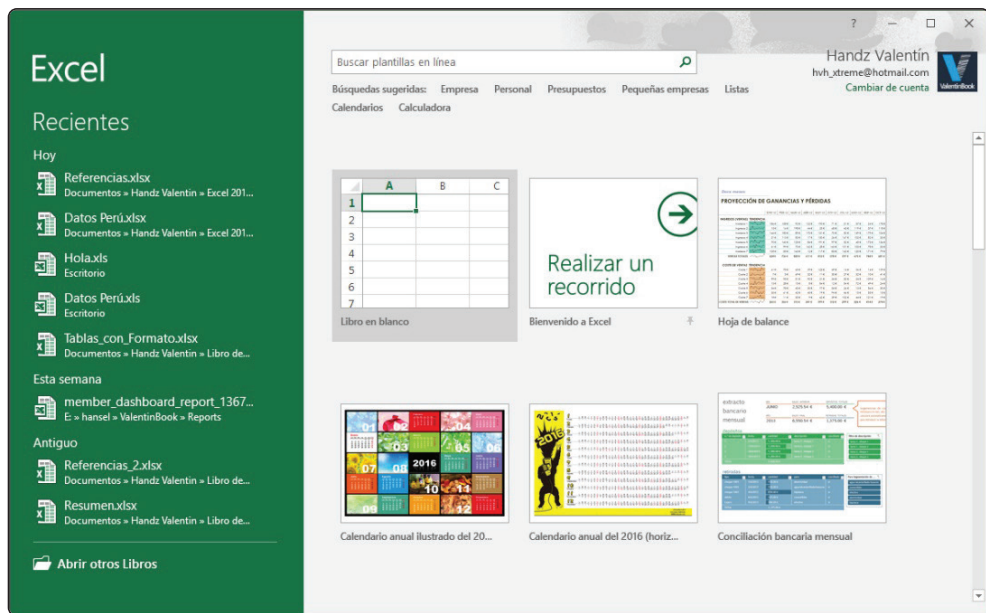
Excel

Recientes

Hoy

Referencias.xlsx
Documentos » Handz Valentin » Excel 201...

Datos Perú.xlsx
Documentos » Handz Valentin » Excel 201...

Hola.xls
Escritorio

Datos Perú.xls
Escritorio

Tablas_con_Formato.xlsx
Documentos » Handz Valentin » Libro de...

Esta semana

member_dashboard_report_1367...
E: » hansel » ValentinBook » Reports

Antiguo

Referencias_2.xlsx
Documentos » Handz Valentin » Libro de...

Resumen.xlsx
Documentos » Handz Valentin » Libro de...

Abrir otros Libros

Buscar plantillas en línea

Búsquedas sugeridas: Empresa Personal Presupuestos Pequeñas empresas Listas Calendarios Calculadora

Handz Valentín
hvh_xtreme@hotmail.com
Cambiar de cuenta

ValentinBook

? — □ ✕

A B C
1
2
3
4
5
6
7

Libro en blanco

Realizar un recorrido

Bienvenido a Excel

PROYECCIÓN DE GANANCIAS Y PÉRDIDAS

Hoja de balance

2016

Calendario anual ilustrado del 20...

2016

Calendario anual del 2016 (horiz...

extracto bancario mensual

Conciliación bancaria mensual